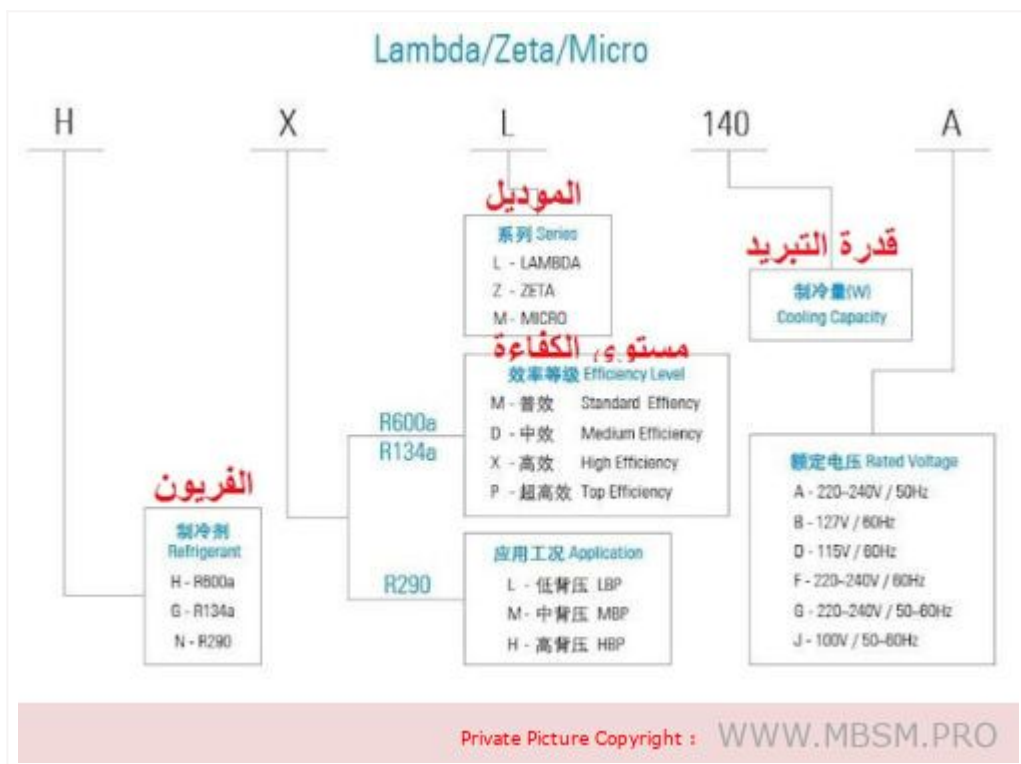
Lambda/Zeta/Micro

H X L 140 A

الموديل
系列 Series
L - LAMBDA
Z - ZETA
M - MICRO

قدرة التبريد
制冷量(W)
Cooling Capacity

مستوى الكفاءة
效率等级 Efficiency Level
M - 普效 Standard Effiency
D - 中效 Medium Efficiency
X - 高效 High Efficiency
P - 超高效 Top Efficiency

R600a
R134a

R290

الفريون
制冷剂
Refrigerant
H - R600a
G - R134a
N - R290

应用工况 Application
L - 低背压 LBP
M - 中背压 MBP
H - 高背压 HBP

额定电压 Rated Voltage
A - 220-240V / 50Hz
B - 127V / 60Hz
D - 115V / 60Hz
F - 220-240V / 60Hz
G - 220-240V / 50-60Hz
J - 100V / 50-60Hz

Private Picture Copyright : WWW.MBSM.PRO